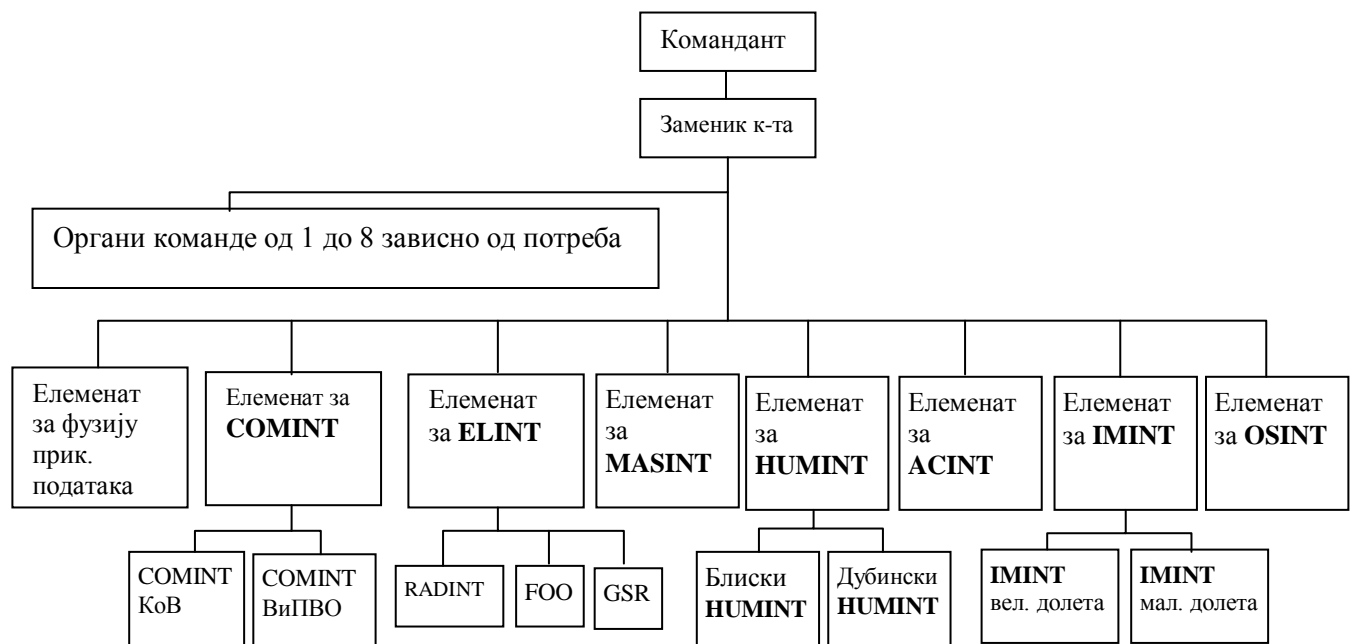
Командант

Заменик к-та

Органи команде од 1 до 8 зависно од потреба

Елеменат за фузију прик. података

Елеменат за **COMINT**

Елеменат за **ELINT**

Елеменат за **MASINT**

Елеменат за **HUMINT**

Елеменат за **ACINT**

Елеменат за **IMINT**

Елеменат за **OSINT**

COMINT КоВ

COMINT ВиПВО

RADINT

FOO

GSR

Блиски **HUMINT**

Дубински **HUMINT**

**IMINT** вел. долета

**IMINT** мал. долета